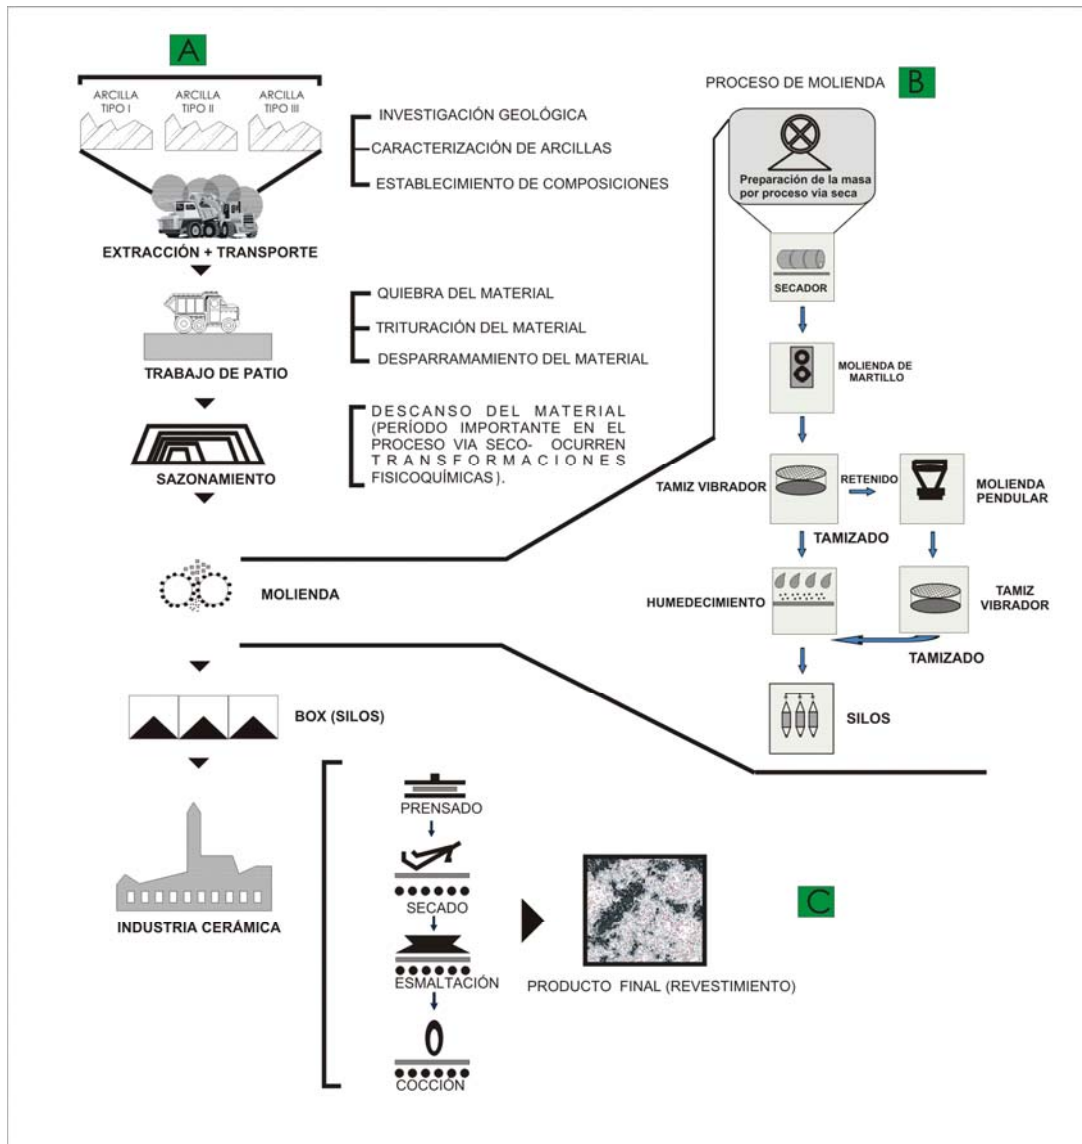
A

ARCILLA TIPO I
ARCILLA TIPO II
ARCILLA TIPO III

INVESTIGACIÓN GEOLÓGICA
CARACTERIZACIÓN DE ARCILLAS
ESTABLECIMIENTO DE COMPOSICIONES

EXTRACCIÓN + TRANSPORTE

QUIEBRA DEL MATERIAL
TRITURACIÓN DEL MATERIAL
DESPARRAMAMIENTO DEL MATERIAL

TRABAJO DE PATIO

DESCANSO DEL MATERIAL (PERÍODO IMPORTANTE EN EL PROCESO VIA SECO- OCURREN TRANSFORMACIONES FISICOQUÍMICAS).

SAZONAMIENTO

MOLIENDA

BOX (SILOS)

INDUSTRIA CERÁMICA

PROCESO DE MOLIENDA B

Preparación de la masa por proceso vía seca

SECADOR

MOLIENDA DE MARTILLO

TAMIZ VIBRADOR
RETENIDO
MOLIENDA PENDULAR

TAMIZADO

HUMEDECIMIENTO

TAMIZ VIBRADOR

TAMIZADO

SILOS

PRENSADO
SECADO
ESMALTACIÓN
COCCIÓN

PRODUCTO FINAL (REVESTIMIENTO)

C